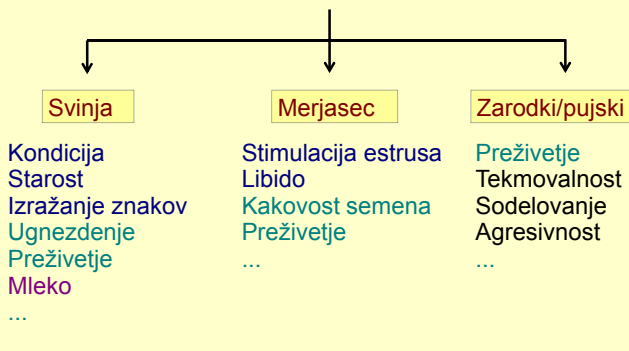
Svinja

Kondicija
Starost
Izražanje znakov
Ugnezdenje
Preživetje
Mleko
...

Merjasec

Stimulacija estrusa
Libido
Kakovost semena
Preživetje
...

Zarodki/pujski

Preživetje
Tekmovalnost
Sodelovanje
Agresivnost
...